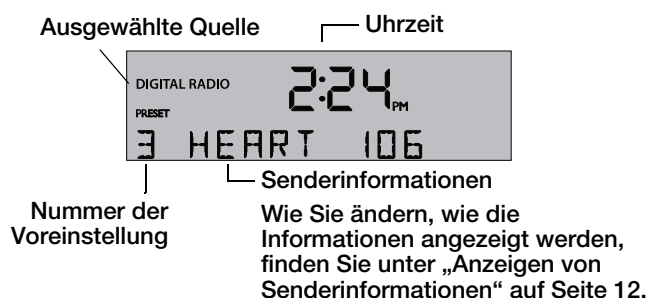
Ausgewählte Quelle

Uhrzeit

DIGITAL RADIO

2:24 PM

PRESET

3 HEART 106

Senderinformationen

Nummer der Voreinstellung

Wie Sie ändern, wie die Informationen angezeigt werden, finden Sie unter „Anzeigen von Senderinformationen" auf Seite 12.